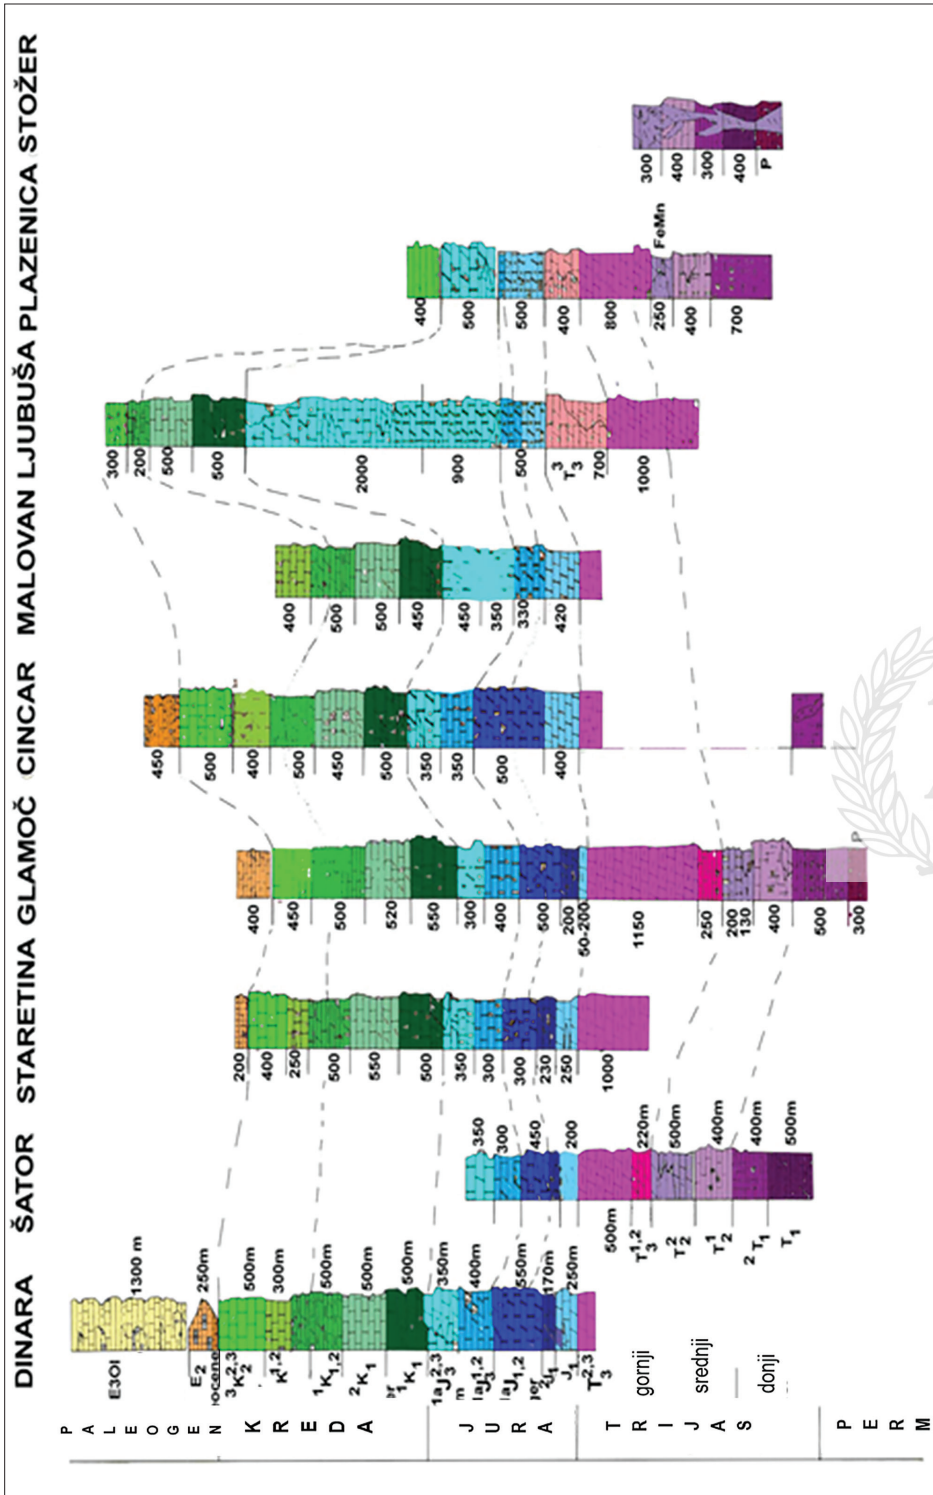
DINARA ŠATOR STARETINA GLAMOČ CINCAR MALOVAN LJUBUŠA PLAZENICA STOŽER

P A L E O G E N
K R E D A
J U R A
T R I J A S
P E R M

gornji
srednji
donji

E3OI
$E_2$ iocene
$K_2^{2,3}$
$K^{1,2}$
$^1K_{1,2}$
$^2K_1$
$^1K_1$
$J_3^{2,3}$
$J_3^{1,2}$
$J_{1,2}$
$J_1$
$T_3^{2,3}$

1300 m
250m
500m
300m
500m
500m
500m
350m
400m
550m
170m
250m

350
300
450
200
500m
220m
500m
400m
400m
500m
$T_3^{1,2}$
$T_2^2$
$T_2^1$
$^2T_1$
$T_1$

200
400
250
500
550
500
350
300
300
230
250
1000

400
450
500
520
550
300
400
500
200
50-200
1150
250
200
130
400
500
300

450
500
400
500
450
500
350
350
500
400

400
500
500
450
450
350
330
420

300
200
500
500
2000
900
500
$T_3^3$
700
1000

400
500
500
400
800
250
400
700
FeMn

300
400
300
400
P